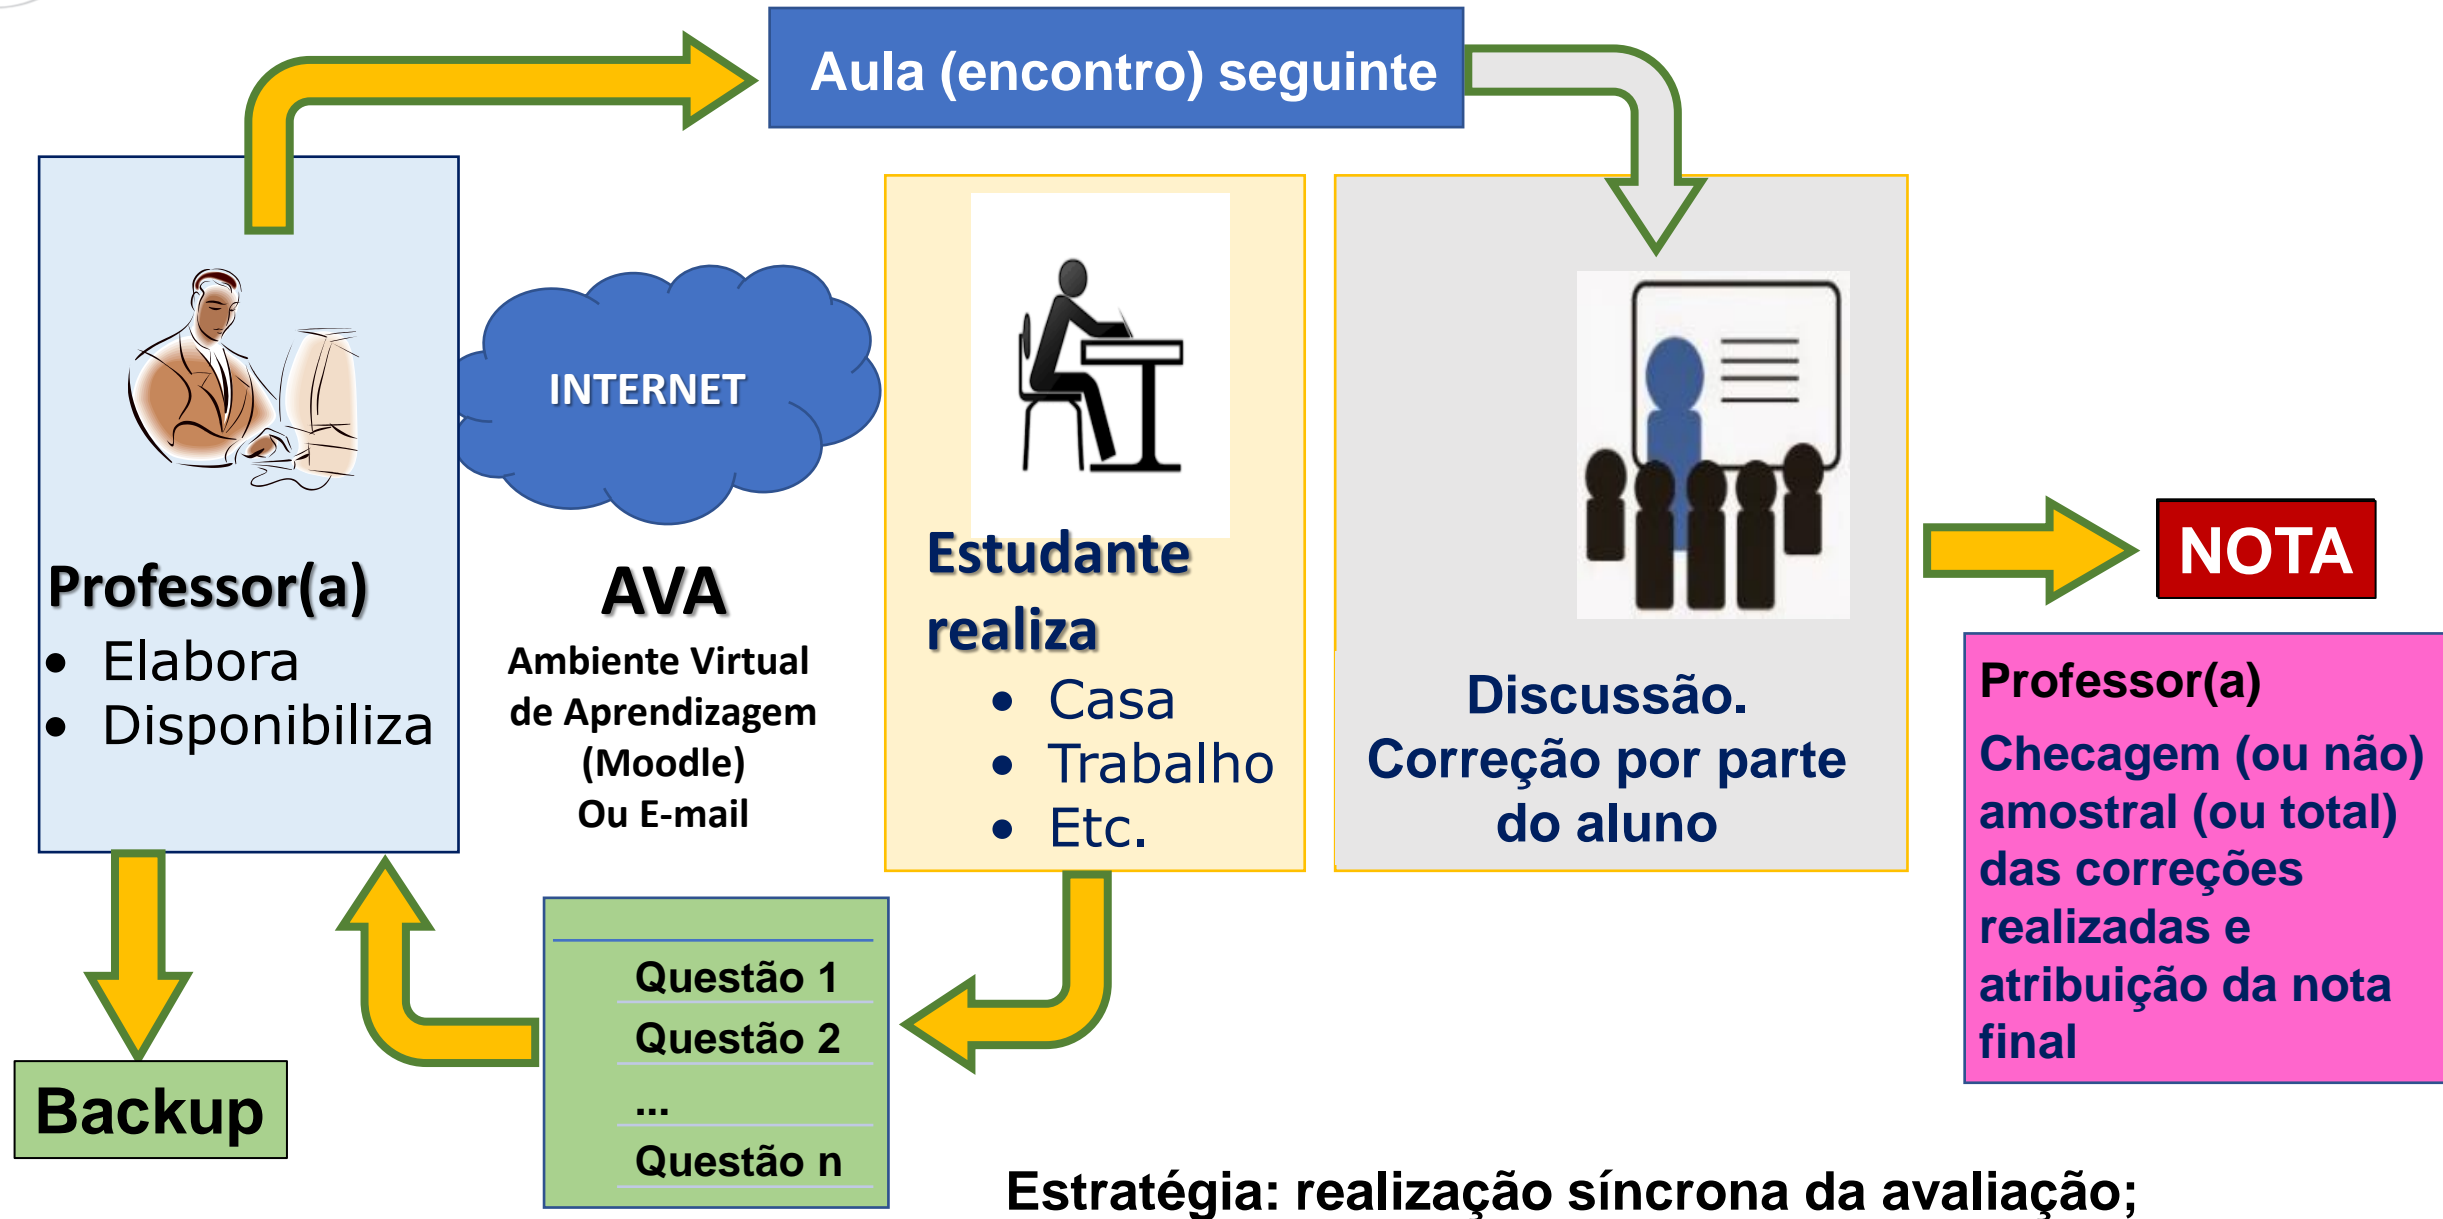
Aula (encontro) seguinte

Professor(a)
• Elabora
• Disponibiliza

INTERNET

AVA
Ambiente Virtual de Aprendizagem (Moodle)
Ou E-mail

Estudante realiza
• Casa
• Trabalho
• Etc.

Discussão.
Correção por parte do aluno

NOTA

Professor(a)
Checagem (ou não) amostral (ou total) das correções realizadas e atribuição da nota final

Questão 1
Questão 2
...
Questão n

Backup

Estratégia: realização síncrona da avaliação;